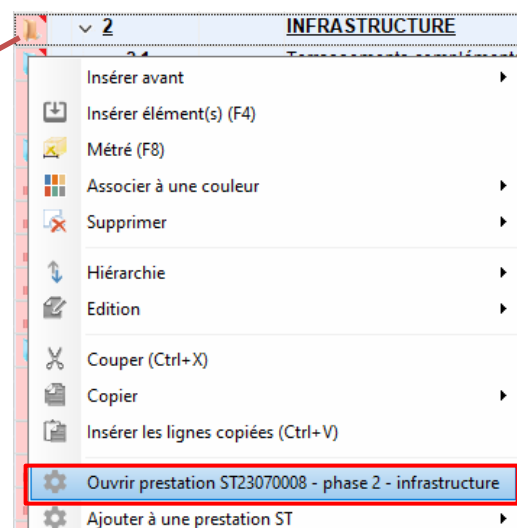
2 INFRASTRUCTURE

Insérer avant
Insérer élément(s) (F4)
Métré (F8)
Associer à une couleur
Supprimer
Hiérarchie
Edition
Couper (Ctrl+X)
Copier
Insérer les lignes copiées (Ctrl+V)
Ouvrir prestation ST23070008 - phase 2 - infrastructure
Ajouter à une prestation ST